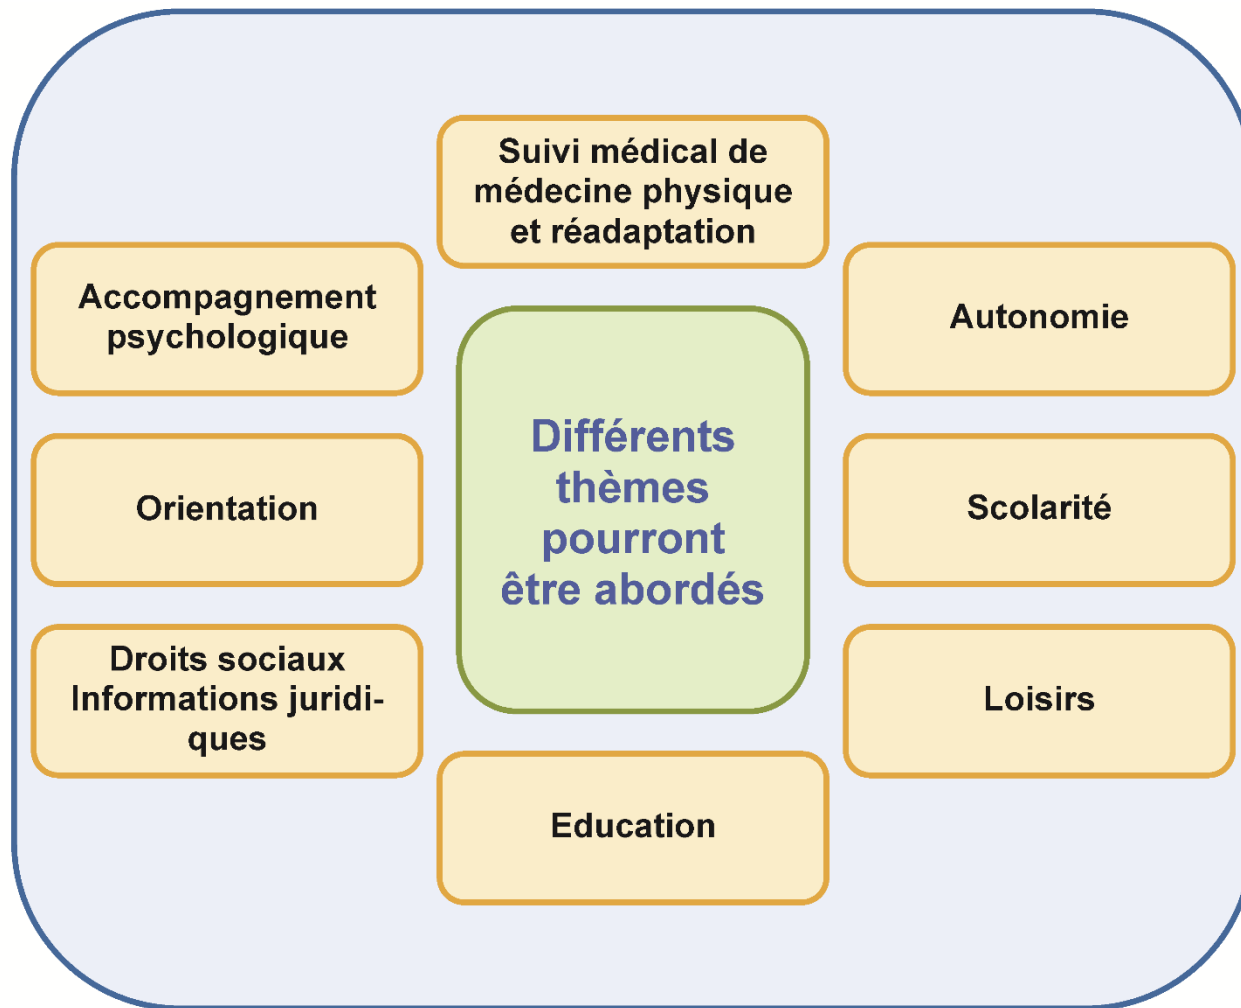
Suivi médical de médecine physique et réadaptation

Accompagnement psychologique

Autonomie

Différents thèmes pourront être abordés

Orientation

Scolarité

Droits sociaux Informations juridiques

Loisirs

Education